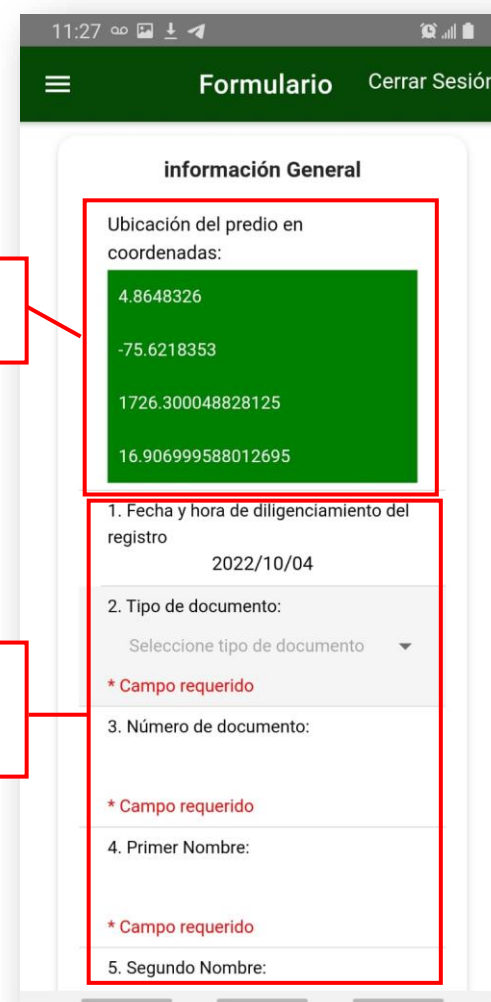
11:27

Formulario Cerrar Sesión

información General

Ubicación del predio en coordenadas:

4.8648326

-75.6218353

1726.300048828125

16.906999588012695

1. Fecha y hora de diligenciamiento del registro
2022/10/04

2. Tipo de documento:
Seleccione tipo de documento
* Campo requerido

3. Número de documento:

* Campo requerido

4. Primer Nombre:

* Campo requerido

5. Segundo Nombre: